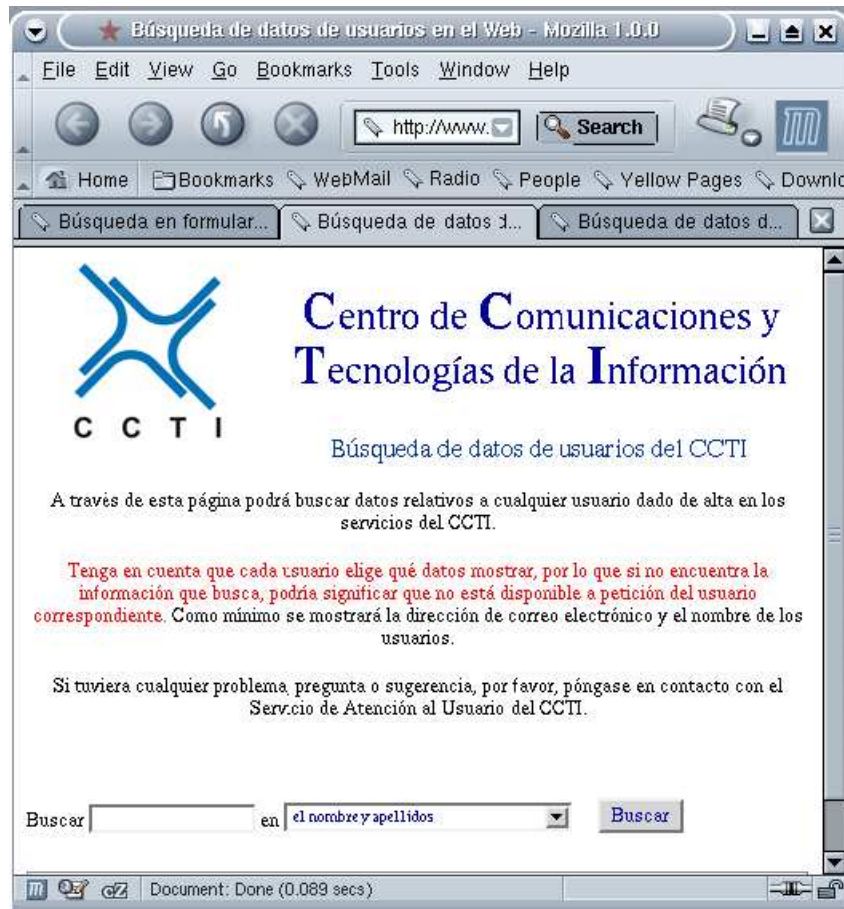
Búsqueda de datos de usuarios en el Web - Mozilla 1.0.0

File Edit View Go Bookmarks Tools Window Help

http://www.

Search

Home Bookmarks WebMail Radio People Yellow Pages Downlo

Búsqueda en formular... Búsqueda de datos d... Búsqueda de datos d...

C C T I

Centro de Comunicaciones y Tecnologías de la Información

Búsqueda de datos de usuarios del CCTI

A través de esta página podrá buscar datos relativos a cualquier usuario dado de alta en los servicios del CCTI.

Tenga en cuenta que cada usuario elige qué datos mostrar, por lo que si no encuentra la información que busca, podría significar que no está disponible a petición del usuario correspondiente. Como mínimo se mostrará la dirección de correo electrónico y el nombre de los usuarios.

Si tuviera cualquier problema, pregunta o sugerencia, por favor, póngase en contacto con el Servicio de Atención al Usuario del CCTI.

Buscar en el nombre y apellidos Buscar

Document: Done (0.089 secs)